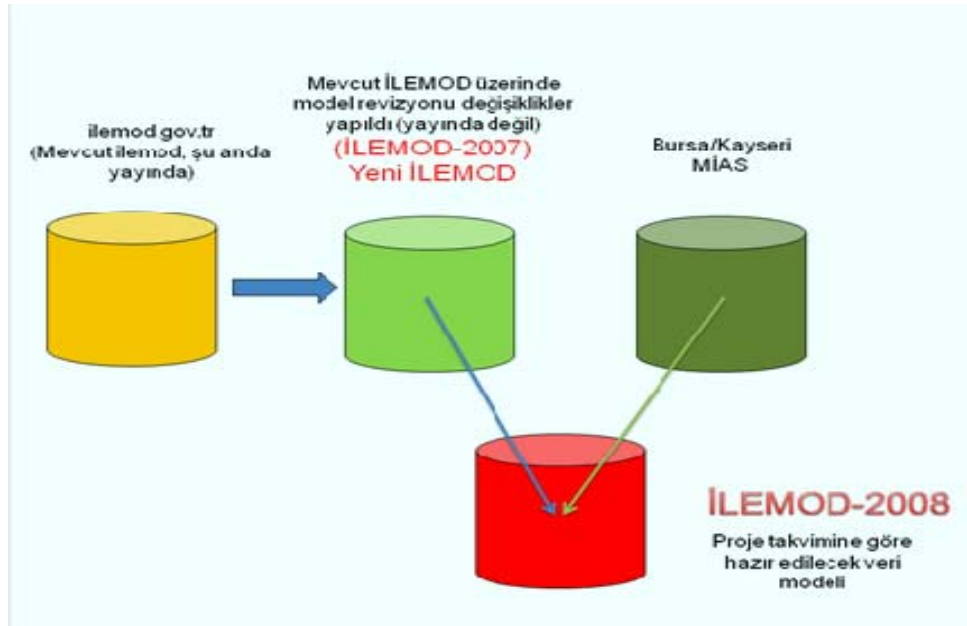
ilemod gov.tr
(Mevcut ilemod, şu anda yayında)

Mevcut İLEMOD üzerinde model revizyonu değişiklikler yapıldı (yayında değil)
(İLEMOD-2007)
Yeni İLEMOD

Bursa/Kayseri
MİAS

İLEMOD-2008

Proje takvimine göre hazır edilecek veri modeli